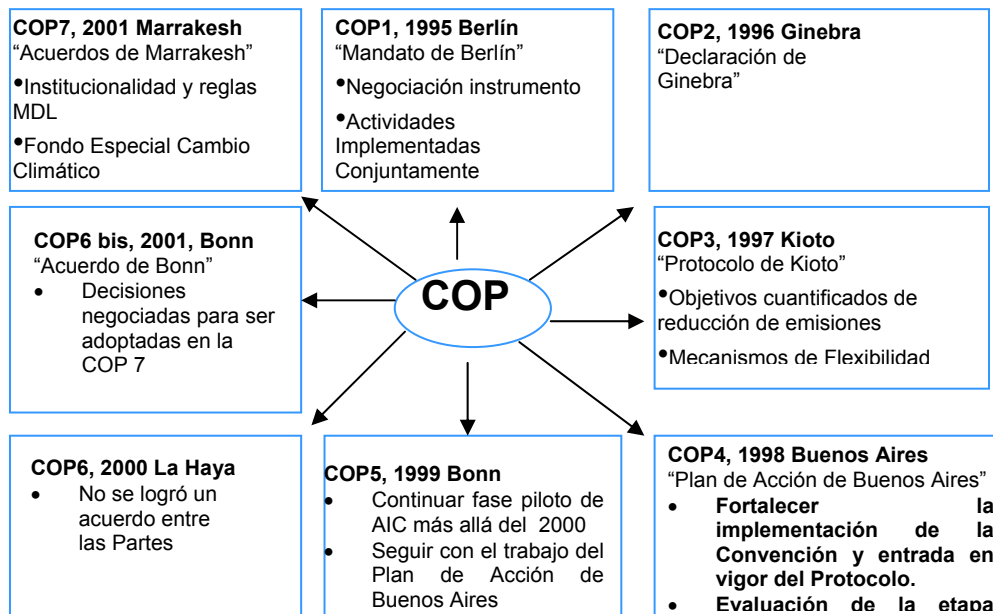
**COP7, 2001 Marrakesh**
"Acuerdos de Marrakesh"
•Institucionalidad y reglas MDL
•Fondo Especial Cambio Climático

**COP1, 1995 Berlín**
"Mandato de Berlín"
•Negociación instrumento
•Actividades Implementadas Conjuntamente

**COP2, 1996 Ginebra**
"Declaración de Ginebra"

**COP6 bis, 2001, Bonn**
"Acuerdo de Bonn"
• Decisiones negociadas para ser adoptadas en la COP 7

**COP**

**COP3, 1997 Kioto**
"Protocolo de Kioto"
•Objetivos cuantificados de reducción de emisiones
•Mecanismos de Flexibilidad

**COP6, 2000 La Haya**
• No se logró un acuerdo entre las Partes

**COP5, 1999 Bonn**
• Continuar fase piloto de AIC más allá del 2000
• Seguir con el trabajo del Plan de Acción de Buenos Aires

**COP4, 1998 Buenos Aires**
"Plan de Acción de Buenos Aires"
• **Fortalecer la implementación de la Convención y entrada en vigor del Protocolo.**
• **Evaluación de la etapa** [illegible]